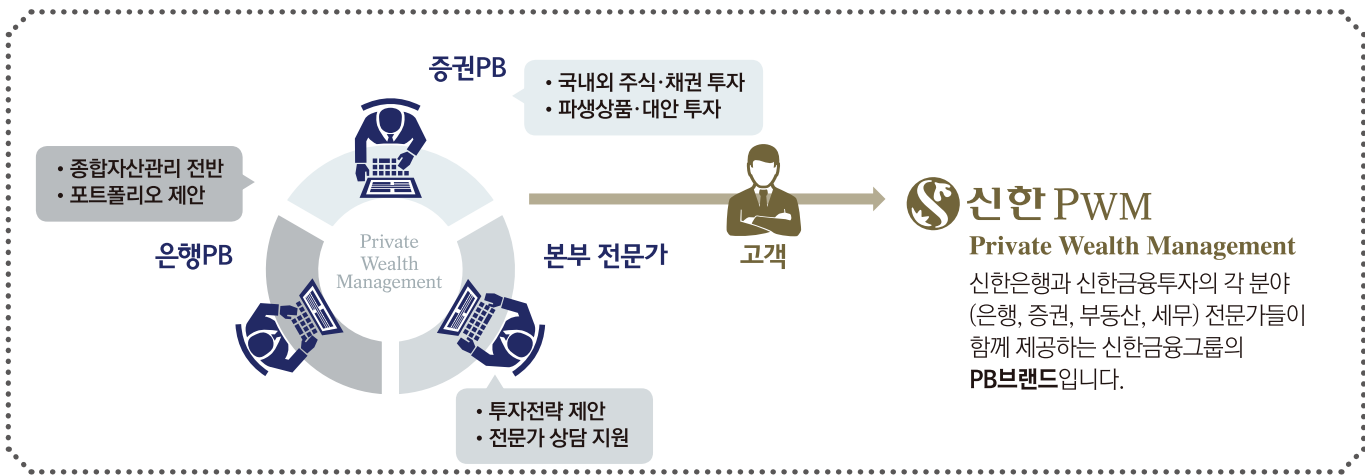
증권PB

• 국내외 주식·채권 투자
• 파생상품·대안 투자

• 종합자산관리 전반
• 포트폴리오 제안

은행PB

Private Wealth Management

본부 전문가

고객

신한 PWM
Private Wealth Management

신한은행과 신한금융투자의 각 분야 (은행, 증권, 부동산, 세무) 전문가들이 함께 제공하는 신한금융그룹의 PB브랜드입니다.

• 투자전략 제안
• 전문가 상담 지원